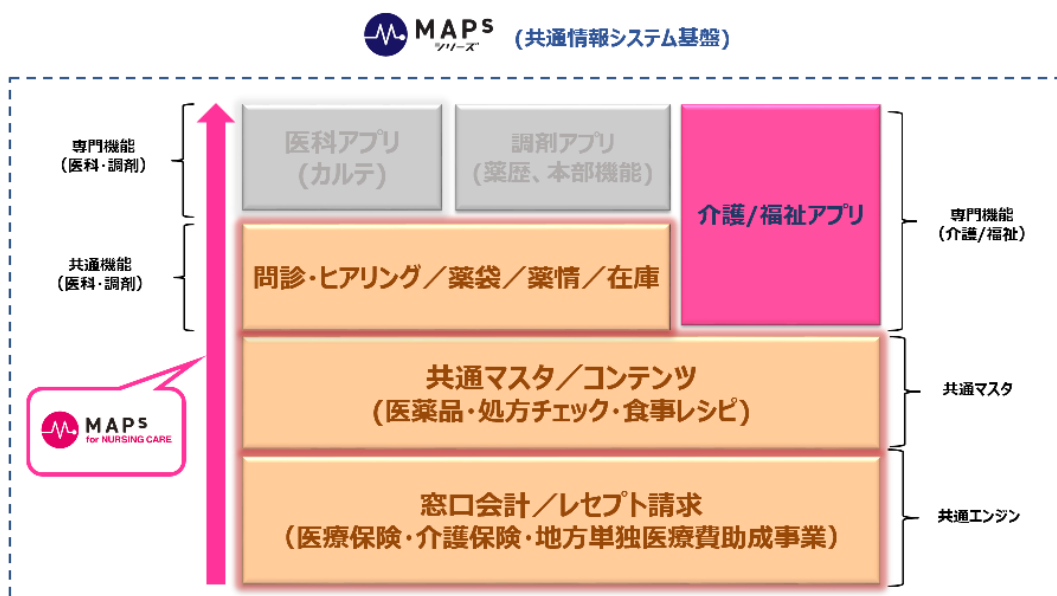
MAPS シリーズ （共通情報システム基盤）

専門機能
（医科・調剤）

共通機能
（医科・調剤）

MAPS for NURSING CARE

医科アプリ
（カルテ）

調剤アプリ
（薬歴、本部機能）

介護/福祉アプリ

専門機能
（介護/福祉）

問診・ヒアリング／薬袋／薬情／在庫

共通マスタ／コンテンツ
（医薬品・処方チェック・食事レシピ）

共通マスタ

窓口会計／レセプト請求
（医療保険・介護保険・地方単独医療費助成事業）

共通エンジン